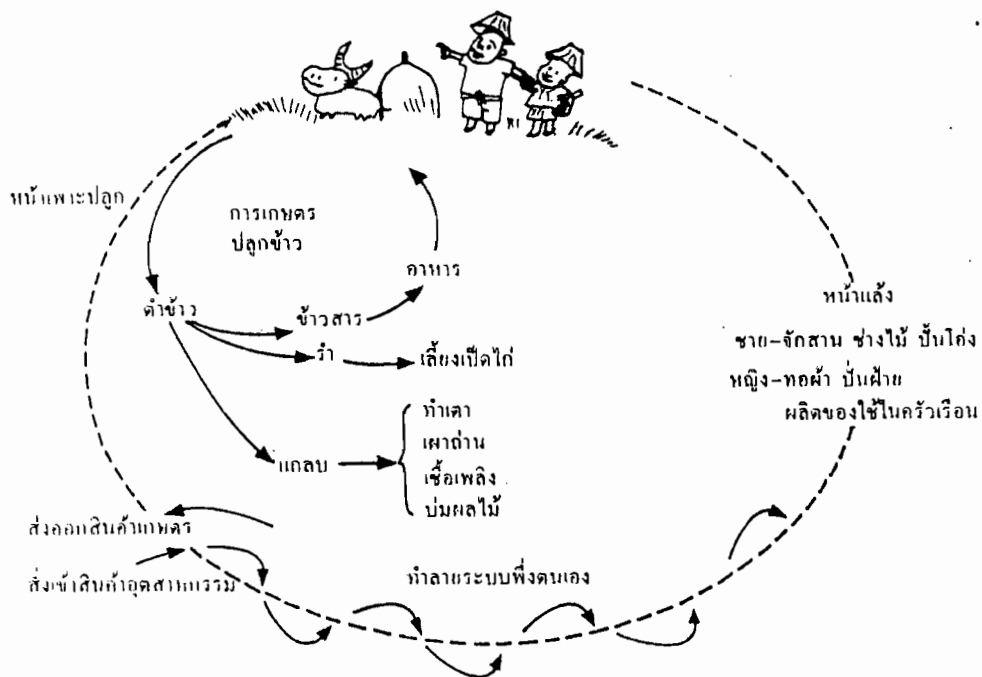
หน้าเพาะปลูก

การเกษตร
ปลูกข้าว

อาหาร

ตำข้าว

ข้าวสาร

รำ

เลี้ยงเป็ดไก่

แกลบ

ทำเตา
เผาถ่าน
เชื้อเพลิง
บ่มผลไม้

หน้าแล้ง
ชาย–จักสาน ช่างไม้ ปั้นโอ่ง
หญิง–ทอผ้า ปั่นฝ้าย
ผลิตของใช้ในครัวเรือน

ส่งออกสินค้าเกษตร

ส่งเข้าสินค้าอุตสาหกรรม

ทำลายระบบพึ่งตนเอง